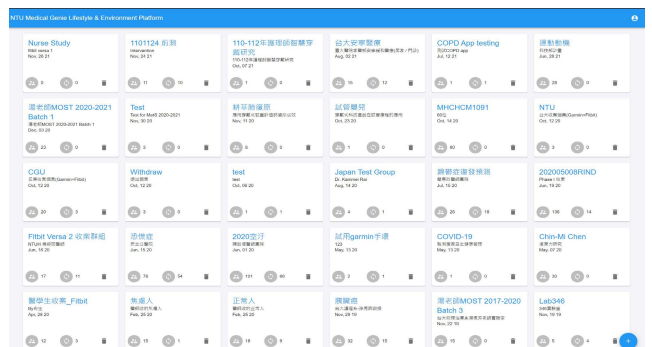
NTU Medical Genie Lifestyle & Environment Platform

Nurse Study
Wiki versa 1
Nov, 26 21
8 0

1101124 前測
intervention
Nov, 24 21
11 10

110-112年護理師智慧穿戴研究
110-112年護理師智慧穿戴研究
Oct, 07 21
0 0

台大安寧緊療
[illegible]
Aug, 02 21
15 12

COPD App testing
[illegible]
Jul, 12 21
1 1

運動動機
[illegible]
Jun, 28 21
28 0

湯老師MOST 2020-2021 Batch 1
湯老師MOST 2020-2021 Batch 1
Dec, 03 20
23 0

Test
Test for MoST 2020-2021
Nov, 30 20
3 0

精準無腦膜
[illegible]
Nov, 11 20
0 0

試營體驗
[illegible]
Oct, 23 20
13 0

MHCHCM1091
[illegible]
Oct, 14 20
80 0

NTU
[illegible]
Oct, 12 20
2 0

CGU
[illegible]
Oct, 12 20
20 3

Withdraw
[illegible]
Oct, 12 20
3 0

test
test
Oct, 08 20
0 0

Japan Test Group
Dr. Kammei Rai
Aug, 14 20
4 1

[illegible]
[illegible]
Jul, 15 20
26 18

20200508RIND
Phase I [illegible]
Jun, 19 20
136 14

Fitbit Versa 2 收案群組
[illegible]
Jun, 16 20
17 11

忠僕庭
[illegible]
Jun, 15 20
76 54

2020空汙
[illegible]
Jun, 01 20
131 60

試用garmin手環
123
May, 15 20
4 1

COVID-19
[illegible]
May, 13 20
1 0

Chin-Mi Chen
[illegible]
May, 07 20
30 0

醫學生收案_Fitbit
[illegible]
Apr, 28 20
12 3

焦慮人
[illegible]
Feb, 25 20
15 1

正常人
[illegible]
Feb, 25 20
18 8

睡眠組
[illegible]
Nov, 29 19
32 13

湯老師MOST 2017-2020 Batch 3
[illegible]
Nov, 22 19
15 0

Lab346
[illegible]
Nov, 19 19
5 4